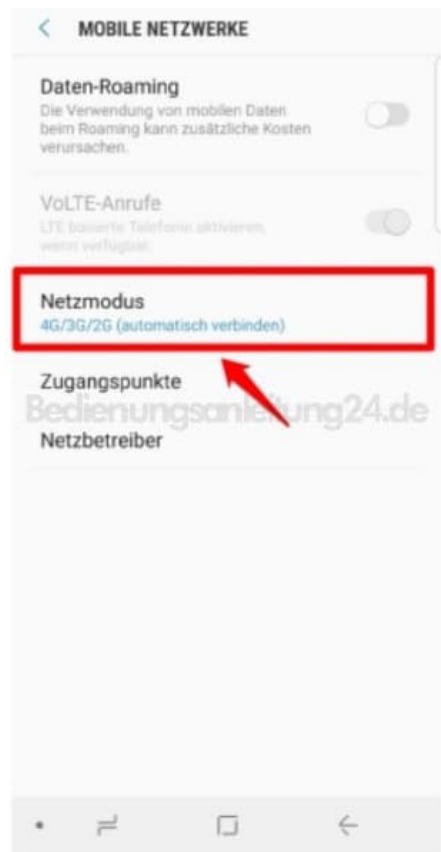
< MOBILE NETZWERKE

Daten-Roaming
Die Verwendung von mobilen Daten beim Roaming kann zusätzliche Kosten verursachen.

VoLTE-Anrufe
LTE basierte Telefonie aktivieren, wenn verfügbar.

Netzmodus
4G/3G/2G (automatisch verbinden)

Zugangspunkte

Bedienungsanleitung24.de

Netzbetreiber